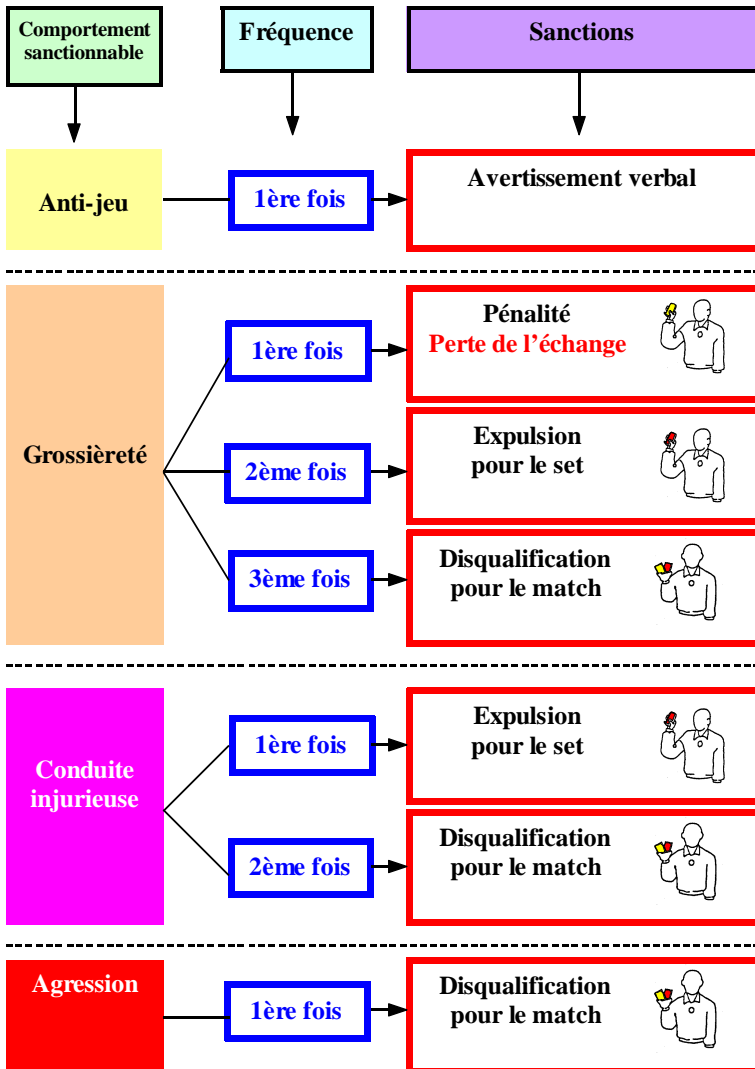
Comportement sanctionnable

Fréquence

Sanctions

Anti-jeu

1ère fois

Avertissement verbal

Grossièreté

1ère fois

Pénalité
Perte de l'échange

2ème fois

Expulsion pour le set

3ème fois

Disqualification pour le match

Conduite injurieuse

1ère fois

Expulsion pour le set

2ème fois

Disqualification pour le match

Agression

1ère fois

Disqualification pour le match